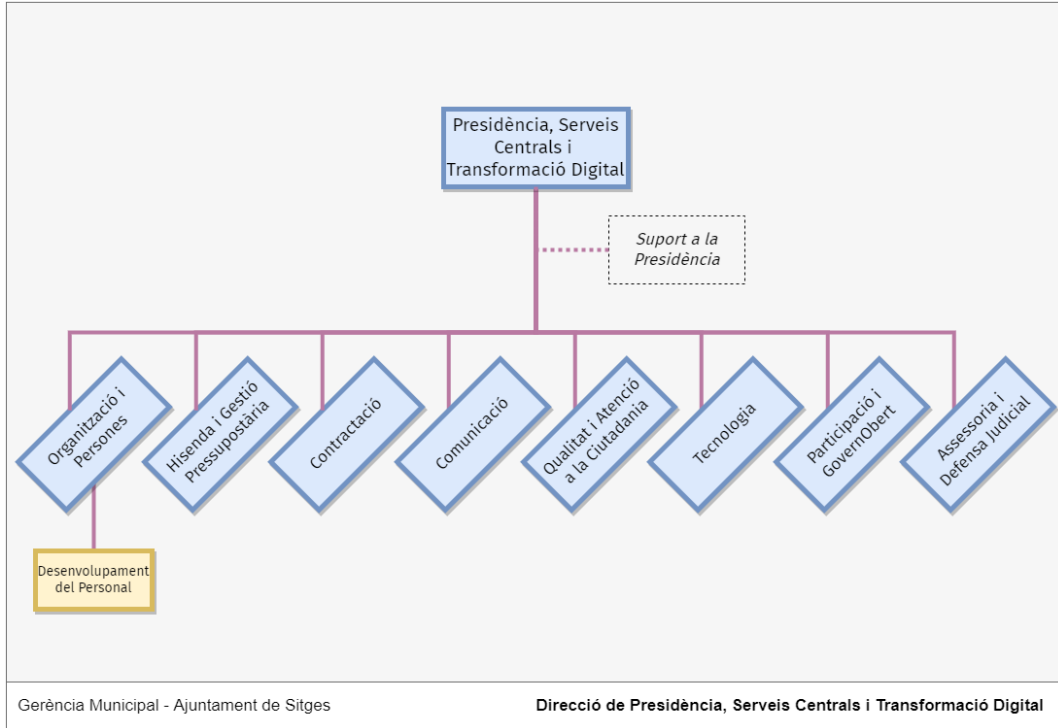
Presidència, Serveis Centrals i Transformació Digital

Suport a la Presidència

Organització i Persones

Hisenda i Gestió Pressupostària

Contractació

Comunicació

Qualitat i Atenció a la Ciutadania

Tecnologia

Participació i GovernObert

Assessoria i Defensa Judicial

Desenvolupament del Personal

Gerència Municipal - Ajuntament de Sitges

Direcció de Presidència, Serveis Centrals i Transformació Digital